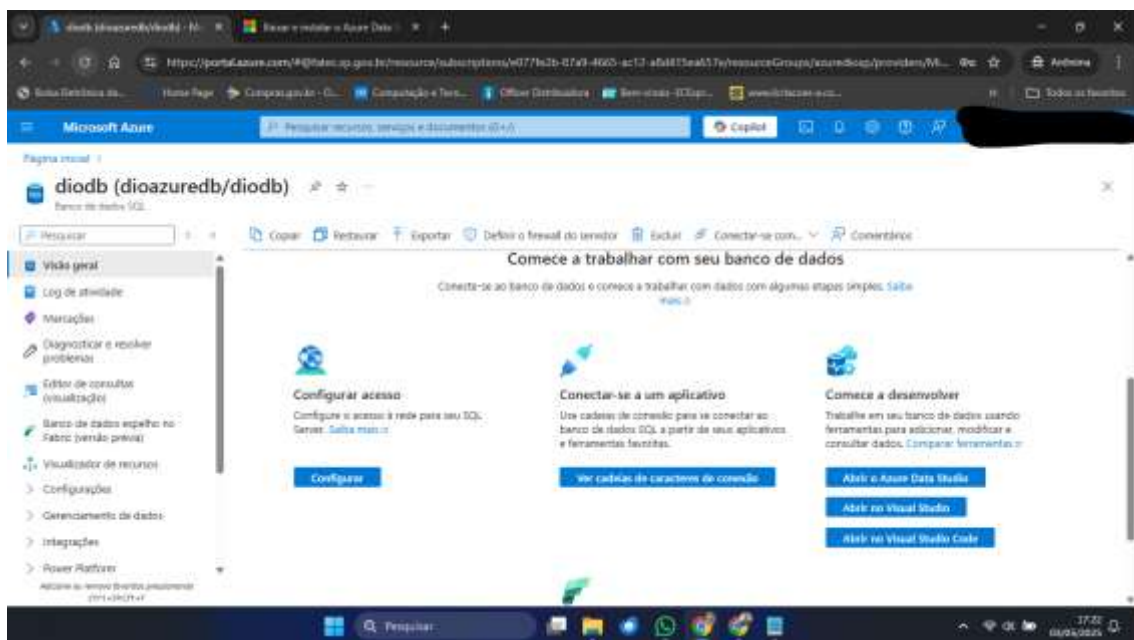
diodb (dioazuredb/diodb) - Mi ×   Baixar e instalar o Azure Data ×   +

https://portal.azure.com/#@fatec.sp.gov.br/resource/subscriptions/e077fe2b-07a9-4665-ac12-a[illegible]/resourceGroups/azurediogo/providers/Mi...

Anônima

Todos os favoritos

Microsoft Azure

Pesquisar recursos, serviços e documentos (G+/)

Copilot

Página inicial >

diodb (dioazuredb/diodb)

Banco de dados SQL

Pesquisar

Copiar   Restaurar   Exportar   Definir o firewall do servidor   Excluir   Conectar-se com...   Comentários

Visão geral

Log de atividade

Marcações

Diagnosticar e resolver problemas

Editor de consultas (visualização)

Banco de dados espelho no Fabric (versão prévia)

Visualizador de recursos

Configurações

Gerenciamento de dados

Integrações

Power Platform

Comece a trabalhar com seu banco de dados

Conecte-se ao banco de dados e comece a trabalhar com dados com algumas etapas simples. Saiba mais

Configurar acesso

Configure o acesso à rede para seu SQL Server. Saiba mais

Configurar

Conectar-se a um aplicativo

Use cadeias de conexão para se conectar ao banco de dados SQL a partir de seus aplicativos e ferramentas favoritas.

Ver cadeias de caracteres de conexão

Comece a desenvolver

Trabalhe em seu banco de dados usando ferramentas para adicionar, modificar e consultar dados. Comparar ferramentas

Abrir o Azure Data Studio

Abrir no Visual Studio

Abrir no Visual Studio Code

Pesquisar

17:32
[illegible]